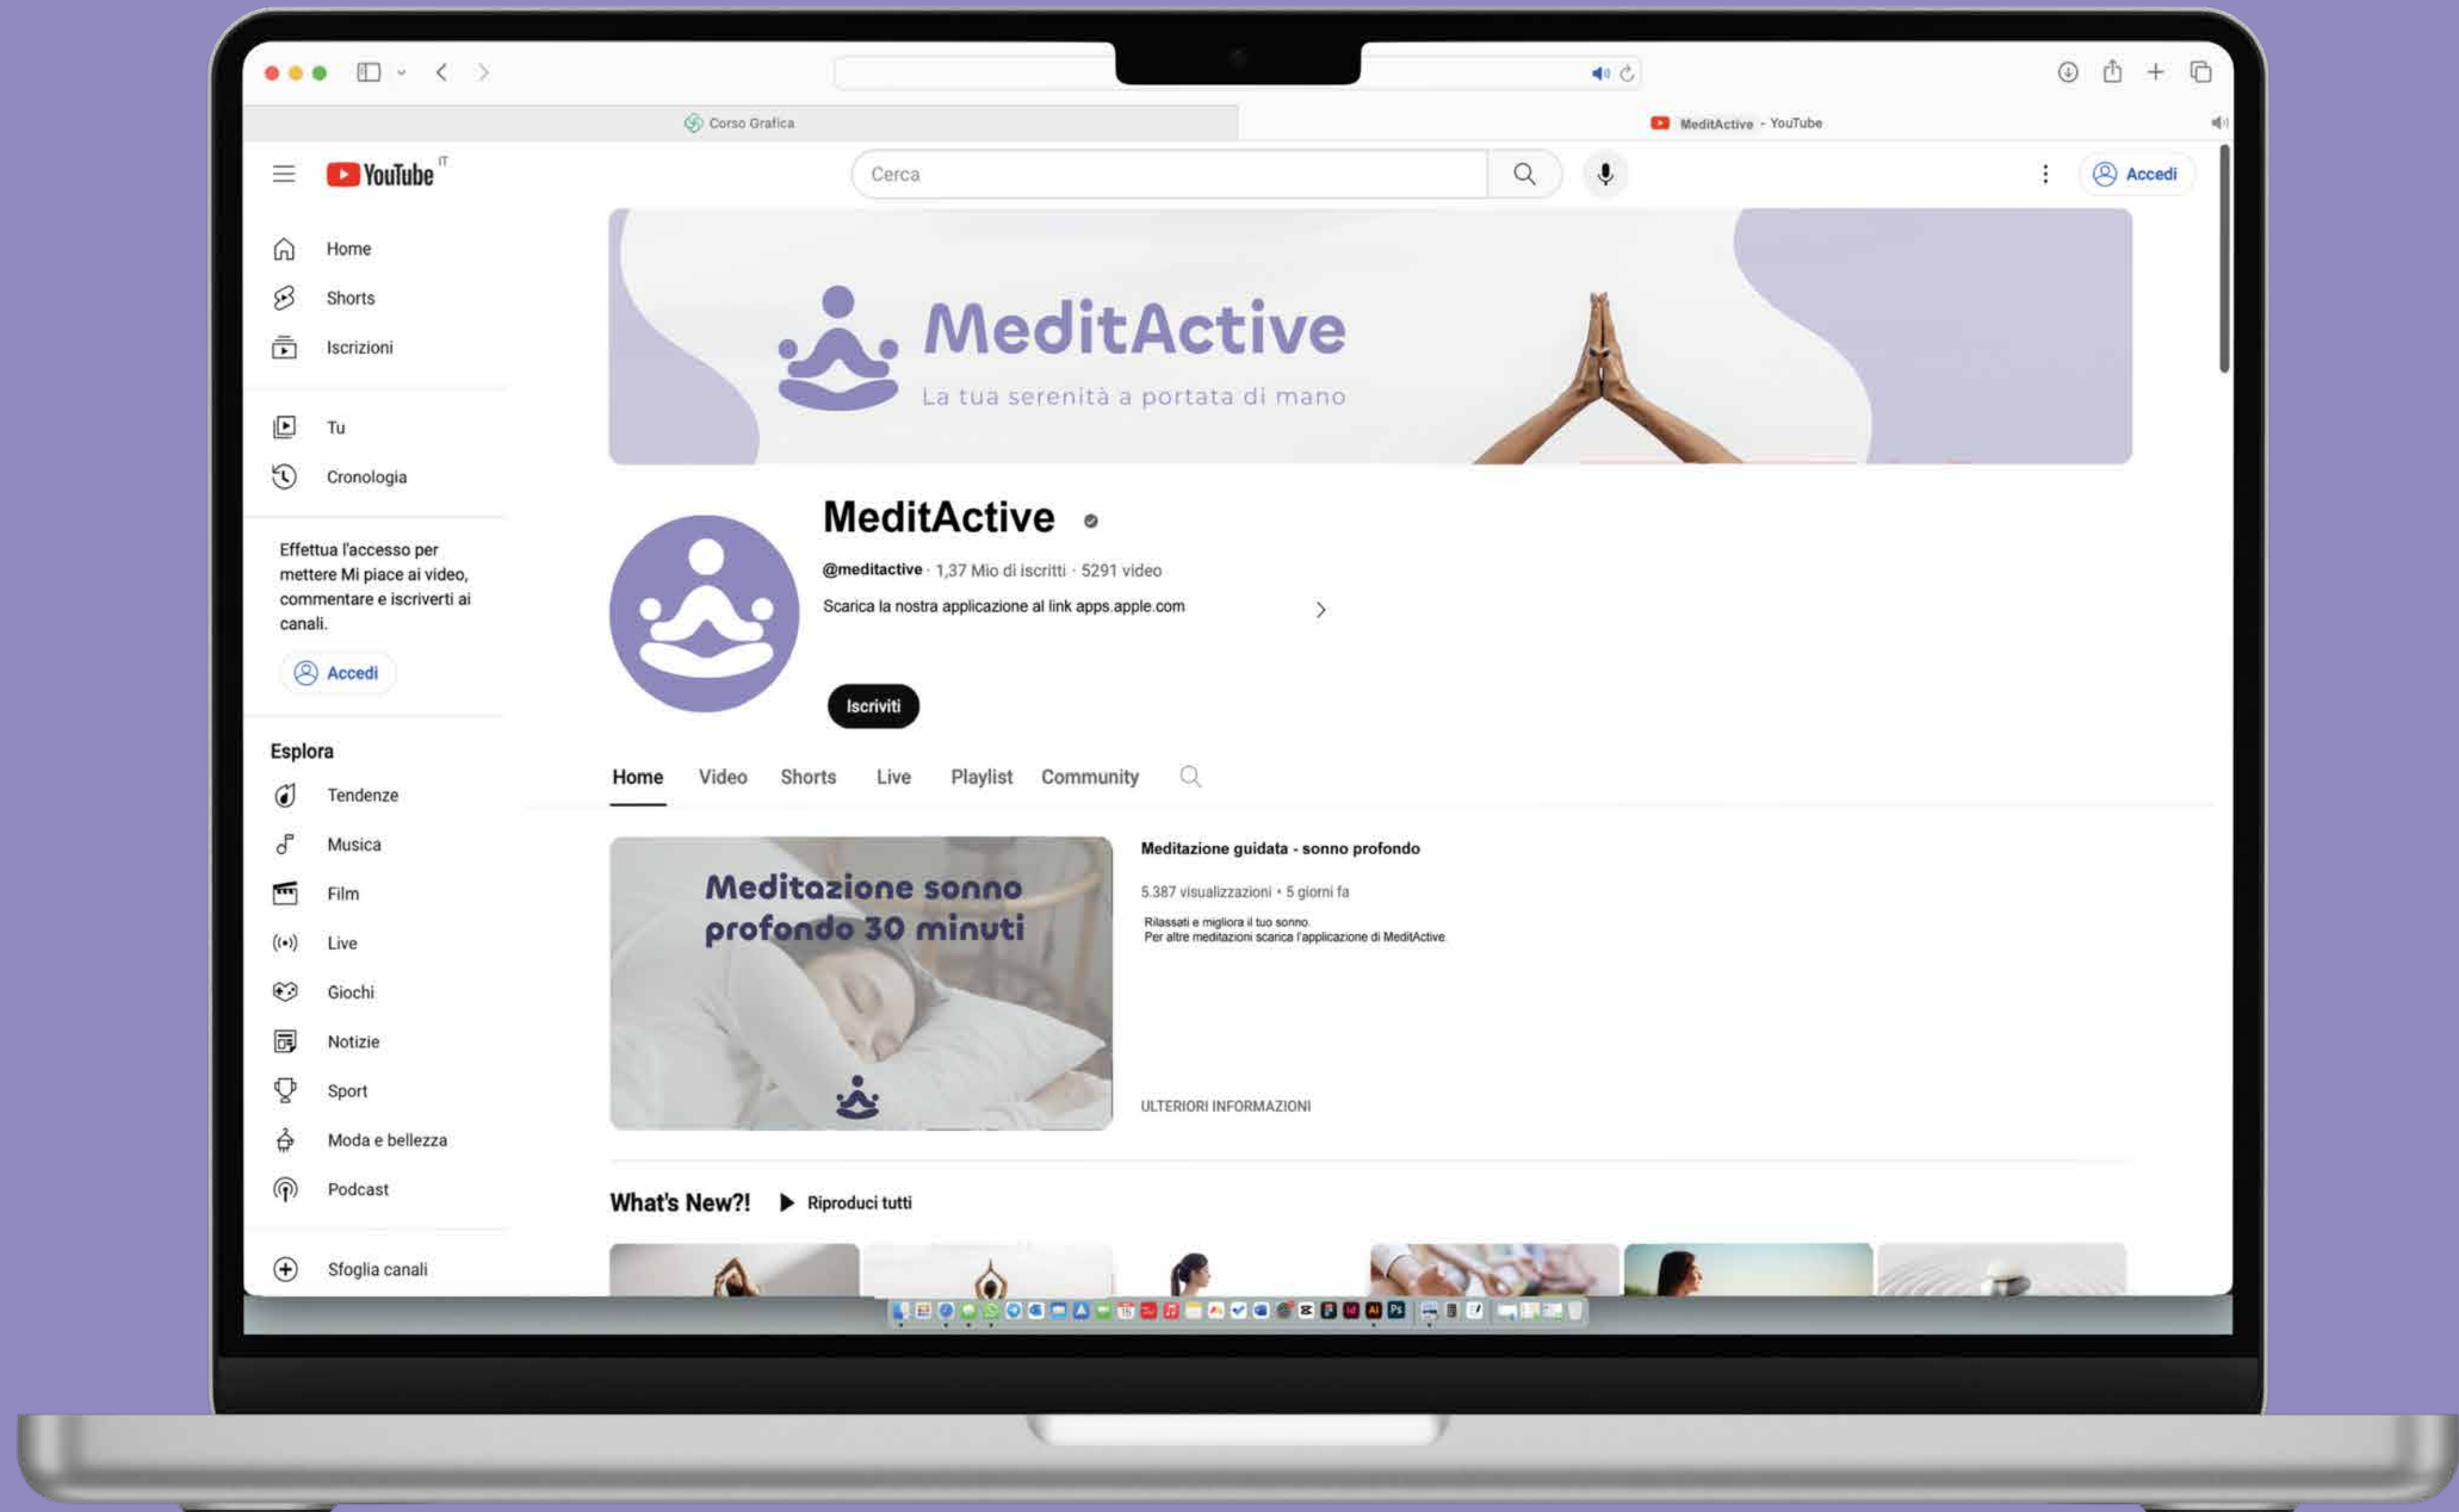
Corso Grafica

MeditActive - YouTube

YouTube IT

Cerca

Accedi

Home

Shorts

Iscrizioni

Tu

Cronologia

Effettua l'accesso per mettere Mi piace ai video, commentare e iscriverti ai canali.

Accedi

Esplora

Tendenze

Musica

Film

Live

Giochi

Notizie

Sport

Moda e bellezza

Podcast

Sfoglia canali

MeditActive

La tua serenità a portata di mano

MeditActive

@meditactive · 1,37 Mio di iscritti · 5291 video

Scarica la nostra applicazione al link apps.apple.com

Iscriviti

Home Video Shorts Live Playlist Community

Meditazione sonno profondo 30 minuti

Meditazione guidata - sonno profondo

5.387 visualizzazioni • 5 giorni fa

Rilassati e migliora il tuo sonno.
Per altre meditazioni scarica l'applicazione di MeditActive.

ULTERIORI INFORMAZIONI

What's New?!

Riproduci tutti